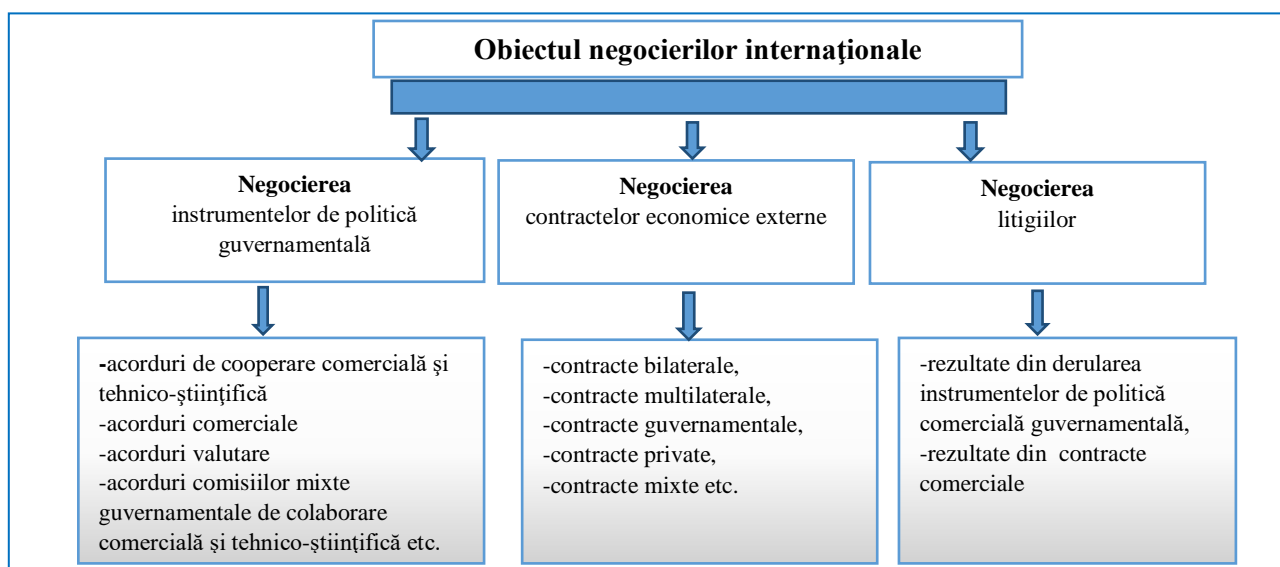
Obiectul negocierilor internaţionale

Negocierea
instrumentelor de politică guvernamentală

Negocierea
contractelor economice externe

Negocierea
litigiilor

-acorduri de cooperare comercială şi tehnico-ştiinţifică
-acorduri comerciale
-acorduri valutare
-acorduri comisiilor mixte guvernamentale de colaborare comercială şi tehnico-ştiinţifică etc.

-contracte bilaterale,
-contracte multilaterale,
-contracte guvernamentale,
-contracte private,
-contracte mixte etc.

-rezultate din derularea instrumentelor de politică comercială guvernamentală,
-rezultate din contracte comerciale